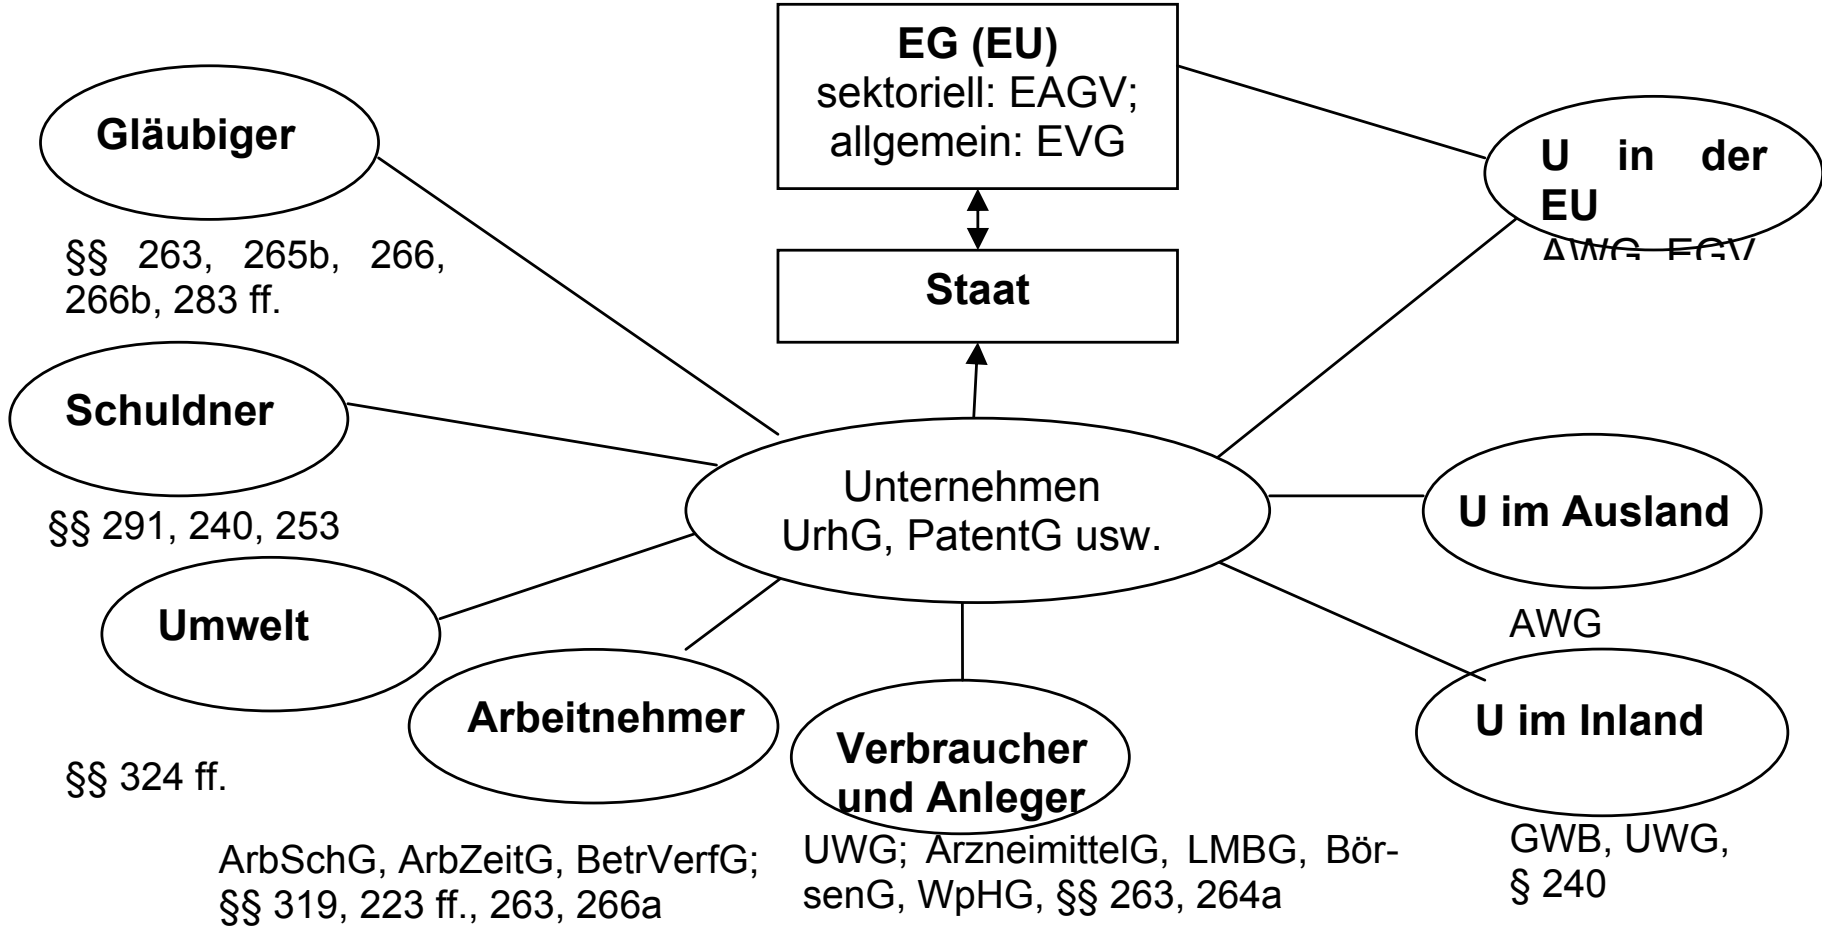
EG (EU)
sektoriell: EAGV;
allgemein: EVG

Gläubiger

§§ 263, 265b, 266, 266b, 283 ff.

U in der EU
AWG, EGV

Staat

Schuldner

§§ 291, 240, 253

Unternehmen
UrhG, PatentG usw.

U im Ausland

AWG

Umwelt

Arbeitnehmer

Verbraucher und Anleger

U im Inland

§§ 324 ff.

ArbSchG, ArbZeitG, BetrVerfG; §§ 319, 223 ff., 263, 266a

UWG; ArzneimittelG, LMBG, BörsenG, WpHG, §§ 263, 264a

GWB, UWG, § 240